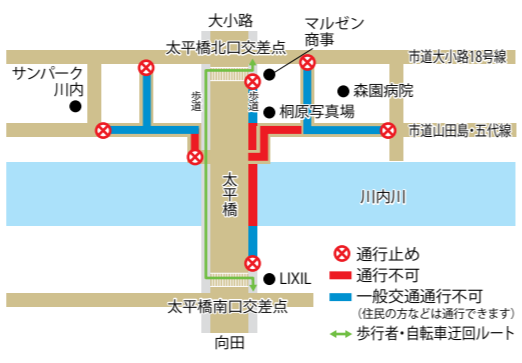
大小路

太平橋北口交差点

マルゼン商事

市道大小路18号線

サンパーク川内

森園病院

歩道

歩道

桐原写真場

市道山田島・五代線

太平橋

川内川

通行止め

通行不可

LIXIL

一般交通通行不可
(住民の方などは通行できます)

太平橋南口交差点

歩行者・自転車迂回ルート

向田